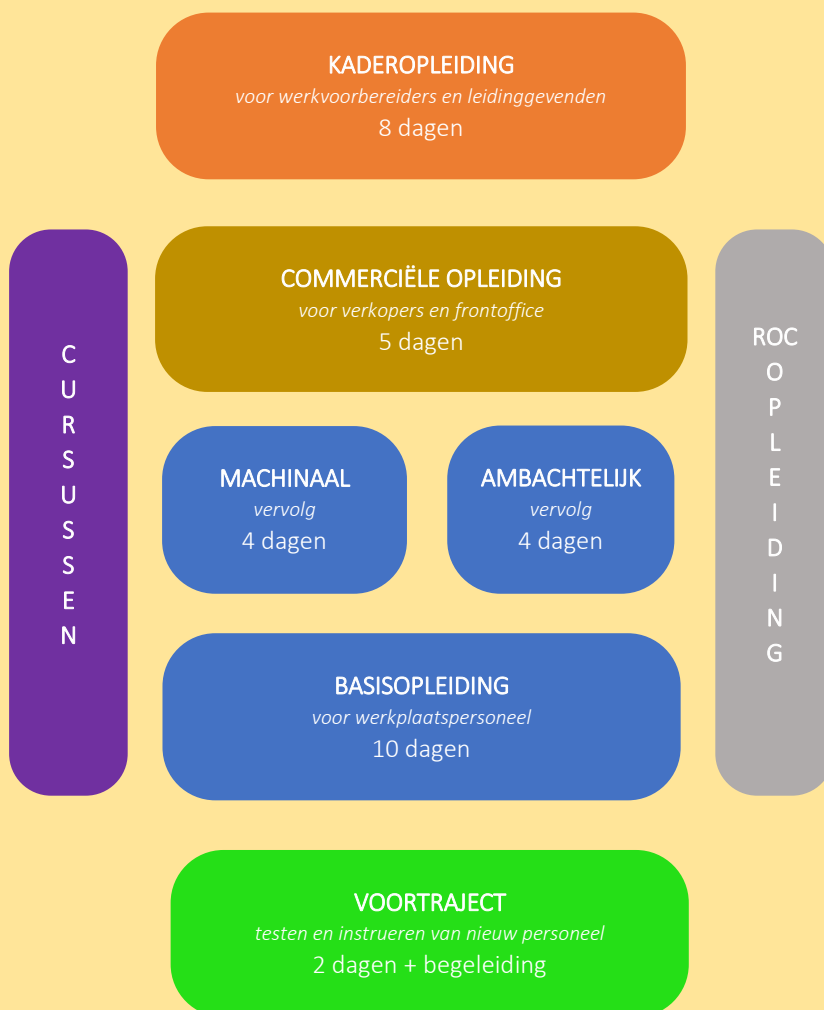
KADEROPLEIDING
voor werkvoorbereiders en leidinggevenden
8 dagen

C U R S U S S E N

COMMERCIËLE OPLEIDING
voor verkopers en frontoffice
5 dagen

ROC O P L E I D I N G

MACHINAAL
vervolg
4 dagen

AMBACHTELIJK
vervolg
4 dagen

BASISOPLEIDING
voor werkplaatspersoneel
10 dagen

VOORTRAJECT
testen en instrueren van nieuw personeel
2 dagen + begeleiding